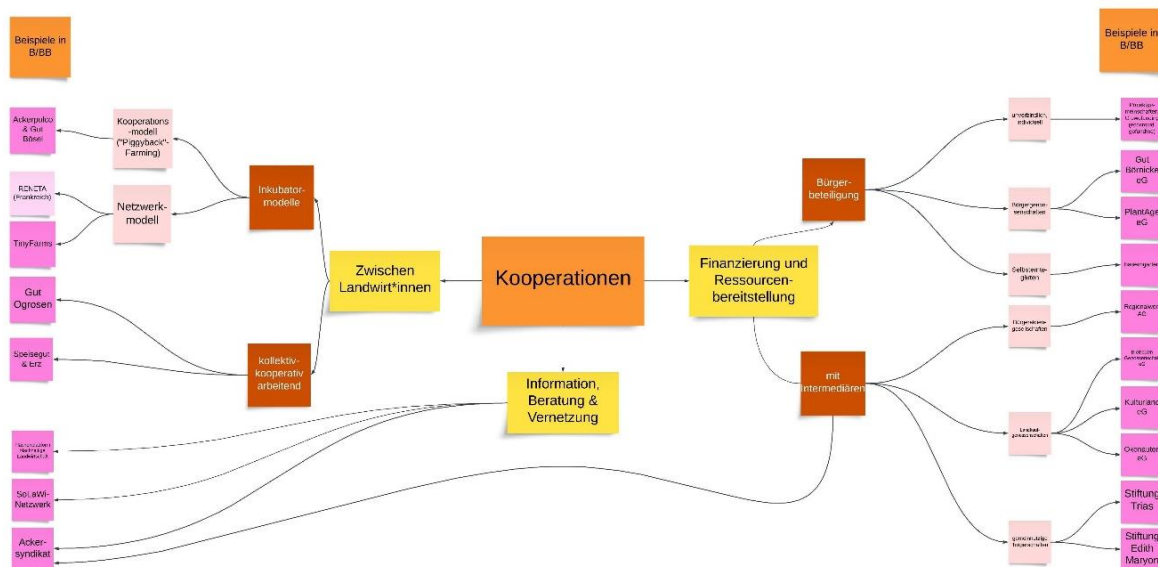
Beispiele in B/BB

Ackerpulco & Gut Böse!

Kooperations-modell ("Piggyback"-Farming)

RENETA (Frankreich)

Netzwerk-modell

TinyFarms

Inkubator-modelle

Gut Ogrosen

Speisegut & Erz

kollektiv-kooperativ arbeitend

Zwischen Landwirt*innen

Kooperationen

Information, Beratung & Vernetzung

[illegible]

SoLaWi-Netzwerk

Acker-syndikat

Finanzierung und Ressourcen-bereitstellung

Bürger-beteiligung

mit Intermediären

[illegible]

Bürgergenossenschaften

Selbsternte-gärten

Bürgeraktiengesellschaften

Landgesellschaften

gemeinnützige Organisationen

Beispiele in B/BB

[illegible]

Gut Börnicke eG

PlantAge eG

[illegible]

Regionalwert AG

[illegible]

Kulturland eG

Ökonauten eG

Stiftung Trias

Stiftung Edith Maryon